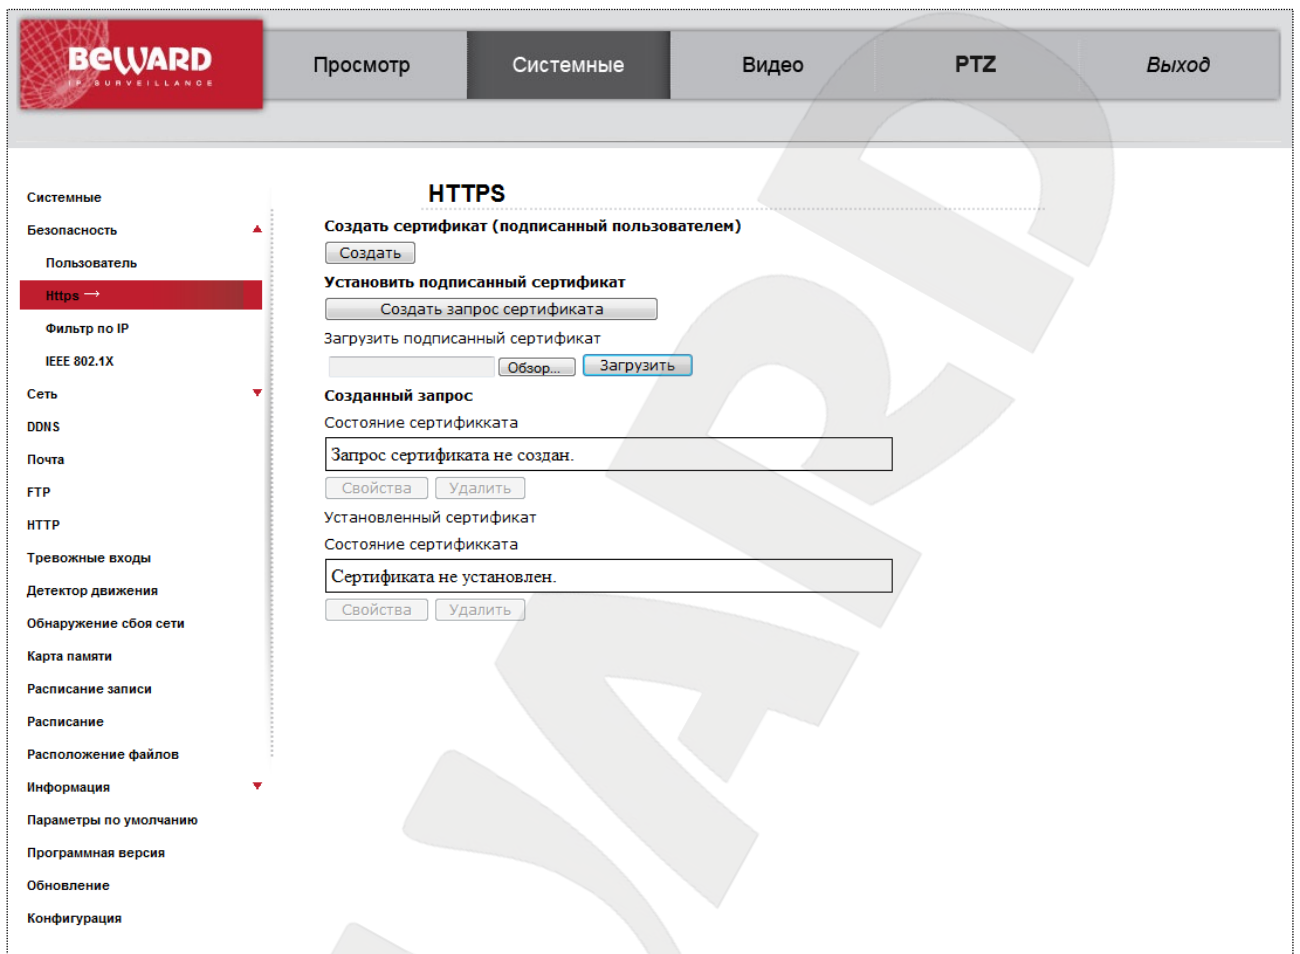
BeWARD
IP SURVEILLANCE

Просмотр
Системные
Видео
PTZ
Выход

Системные
Безопасность
Пользователь
Https →
Фильтр по IP
IEEE 802.1X
Сеть
DDNS
Почта
FTP
HTTP
Тревожные входы
Детектор движения
Обнаружение сбоя сети
Карта памяти
Расписание записи
Расписание
Расположение файлов
Информация
Параметры по умолчанию
Программная версия
Обновление
Конфигурация

HTTPS

Создать сертификат (подписанный пользователем)
Создать
Установить подписанный сертификат
Создать запрос сертификата
Загрузить подписанный сертификат
Обзор...
Загрузить
Созданный запрос
Состояние сертифкката
Запрос сертификата не создан.
Свойства
Удалить
Установленный сертификат
Состояние сертифкката
Сертификата не установлен.
Свойства
Удалить